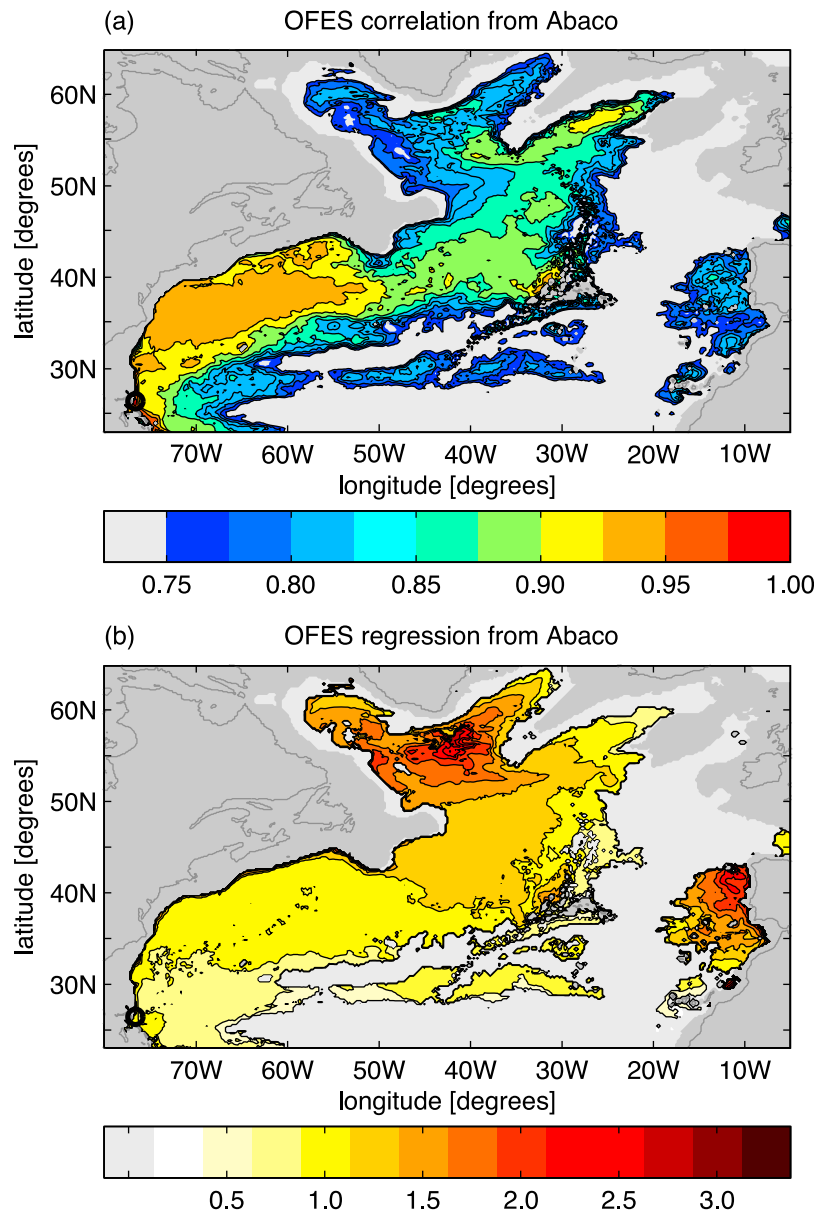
(a) OFES correlation from Abaco

latitude [degrees]

60N
50N
40N
30N

70W 60W 50W 40W 30W 20W 10W

longitude [degrees]

0.75 0.80 0.85 0.90 0.95 1.00

(b) OFES regression from Abaco

latitude [degrees]

60N
50N
40N
30N

70W 60W 50W 40W 30W 20W 10W

longitude [degrees]

0.5 1.0 1.5 2.0 2.5 3.0